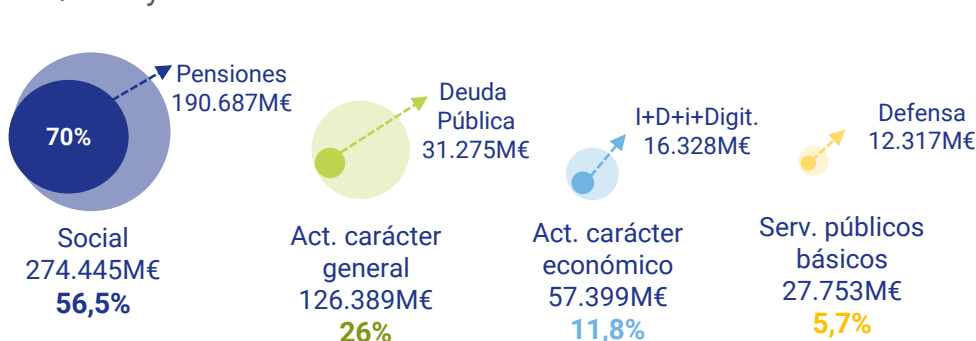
70%

Pensiones
190.687M€

Social
274.445M€
56,5%

Deuda
Pública
31.275M€

Act. carácter
general
126.389M€
26%

I+D+i+Digit.
16.328M€

Act. carácter
económico
57.399M€
11,8%

Defensa
12.317M€

Serv. públicos
básicos
27.753M€
5,7%